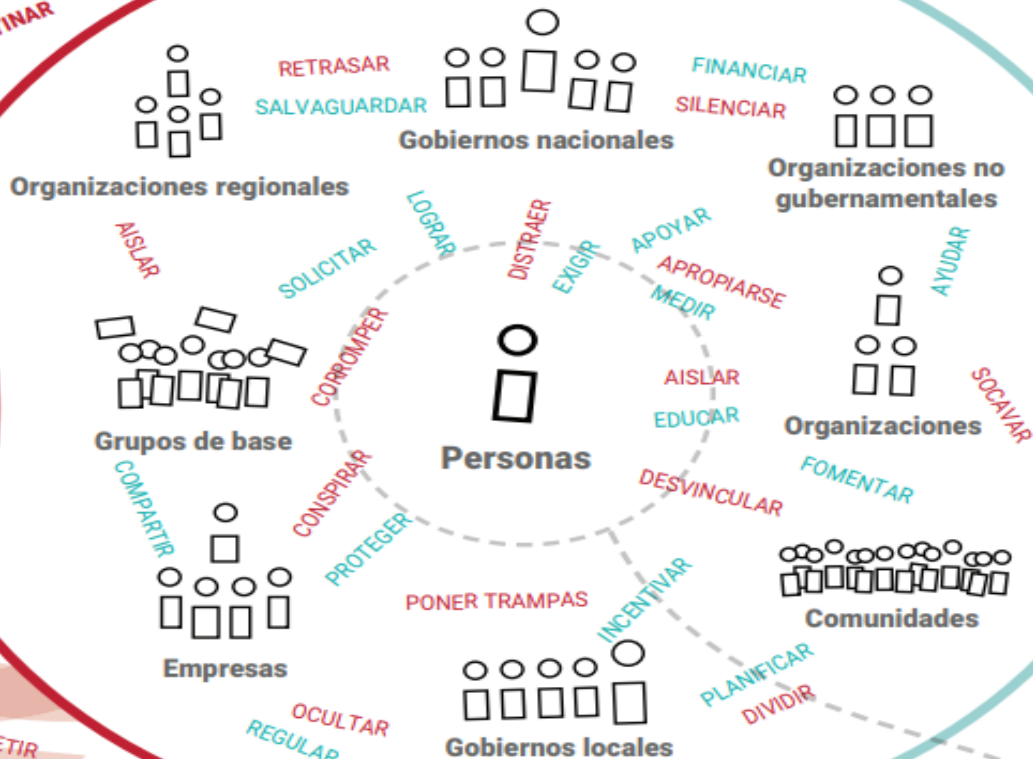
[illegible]INAR
RETRASAR
SALVAGUARDAR
Gobiernos nacionales
FINANCIAR
SILENCIAR
Organizaciones regionales
Organizaciones no gubernamentales
AISLAR
SOLICITAR
LOGRAR
DISTRAER
EXIGIR
APOYAR
APROPIARSE
MEDIR
AYUDAR
CORROMPER
Grupos de base
Personas
AISLAR
EDUCAR
Organizaciones
SOCAVAR
COMPARTIR
CONSPIRAR
PROTEGER
DESVINCULAR
FOMENTAR
Comunidades
Empresas
PONER TRAMPAS
INCENTIVAR
PLANIFICAR
DIVIDIR
OCULTAR
REGULAR
Gobiernos locales
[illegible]ETIR